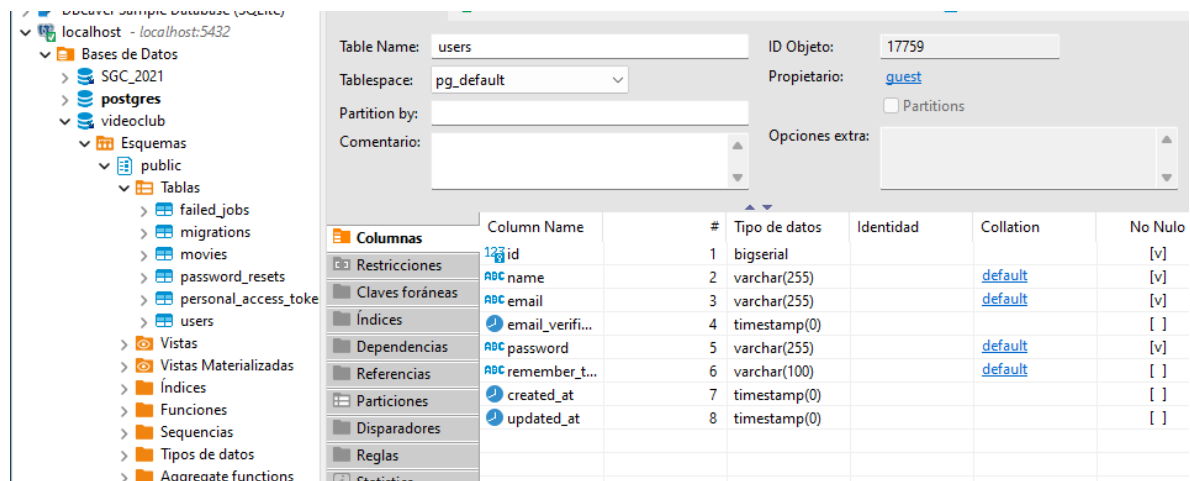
DBeaver Sample Database (SQLite)
localhost - localhost:5432
Bases de Datos
SGC_2021
postgres
videoclub
Esquemas
public
Tablas
failed_jobs
migrations
movies
password_resets
personal_access_toke
users
Vistas
Vistas Materializadas
Índices
Funciones
Sequencias
Tipos de datos
Aggregate functions

Table Name: users
Tablespace: pg_default
Partition by:
Comentario:
ID Objeto: 17759
Propietario: guest
Partitions
Opciones extra:

Columnas
Restricciones
Claves foráneas
Índices
Dependencias
Referencias
Particiones
Disparadores
Reglas
Statistics

| Column Name | # | Tipo de datos | Identidad | Collation | No Nulo |
|---|---|---|---|---|---|
| id | 1 | bigserial | | | [v] |
| name | 2 | varchar(255) | | default | [v] |
| email | 3 | varchar(255) | | default | [v] |
| email_verifi... | 4 | timestamp(0) | | | [ ] |
| password | 5 | varchar(255) | | default | [v] |
| remember_t... | 6 | varchar(100) | | default | [ ] |
| created_at | 7 | timestamp(0) | | | [ ] |
| updated_at | 8 | timestamp(0) | | | [ ] |